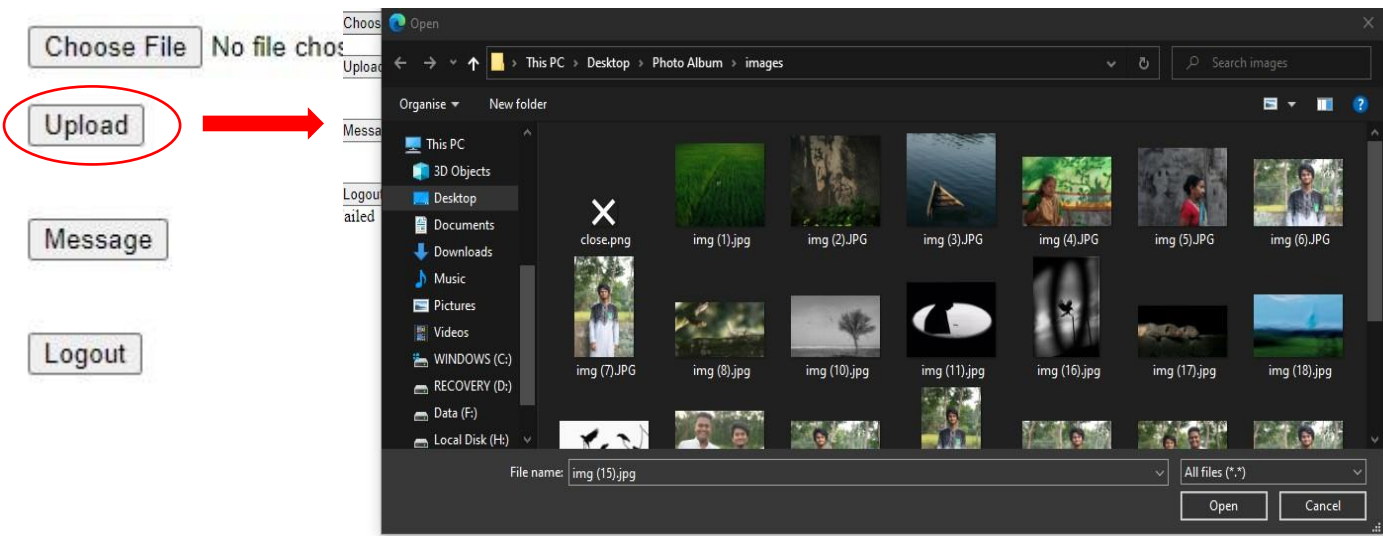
Choose File No file chos

Upload

Message

Logout

Choos

Uploa

Messa

Logout
ailed

Open

This PC > Desktop > Photo Album > images

Search images

Organise ▾ New folder

This PC
3D Objects
Desktop
Documents
Downloads
Music
Pictures
Videos
WINDOWS (C:)
RECOVERY (D:)
Data (F:)
Local Disk (H:)

close.png
img (1).jpg
img (2).JPG
img (3).JPG
img (4).JPG
img (5).JPG
img (6).JPG
img (7).JPG
img (8).jpg
img (10).jpg
img (11).jpg
img (16).jpg
img (17).jpg
img (18).jpg

File name: img (15).jpg
All files (*.*)
Open
Cancel